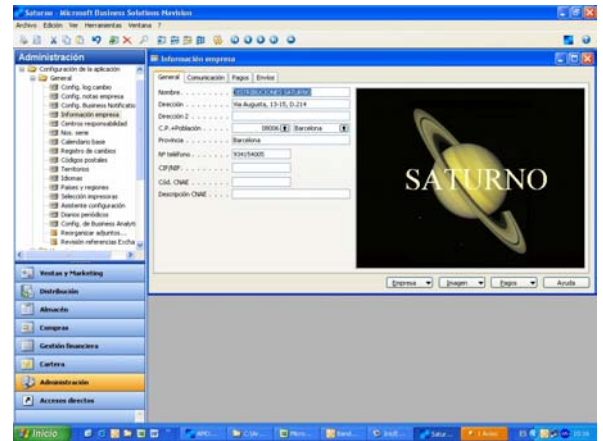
Saturno - Microsoft Business Solutions Navision

Archivo Edición Ver Herramientas Ventana ?

Administración

Configuración de la aplicación
General
Config. log cambio
Config. notas empresa
Config. Business Notificatio
Información empresa
Centros responsabilidad
Nos. serie
Calendario base
Registro de cambios
Códigos postales
Territorios
Idiomas
Países y regiones
Selección impresoras
Asistente configuración
Diarios periódicos
Config. de Business Analyti
Reorganizar adjuntos...
Revisión referencias Excha

Ventas y Marketing
Distribución
Almacén
Compras
Gestión financiera
Cartera
Administración
Accesos directos

Información empresa

General | Comunicación | Pagos | Envíos

Nombre . . . . . . . . DISTRIBUCIONES SATURNO
Dirección . . . . . . . Via Augusta, 13-15, D.214
Dirección 2 . . . . . .
C.P.+Población . . . . 08006 Barcelona
Provincia . . . . . . . Barcelona
Nº teléfono . . . . . . 934154005
CIF/NIF . . . . . . . .
Cód. CNAE . . . . . . .
Descripción CNAE . . .

SATURNO

Empresa | Imagen | Pagos | Ayuda

Inicio